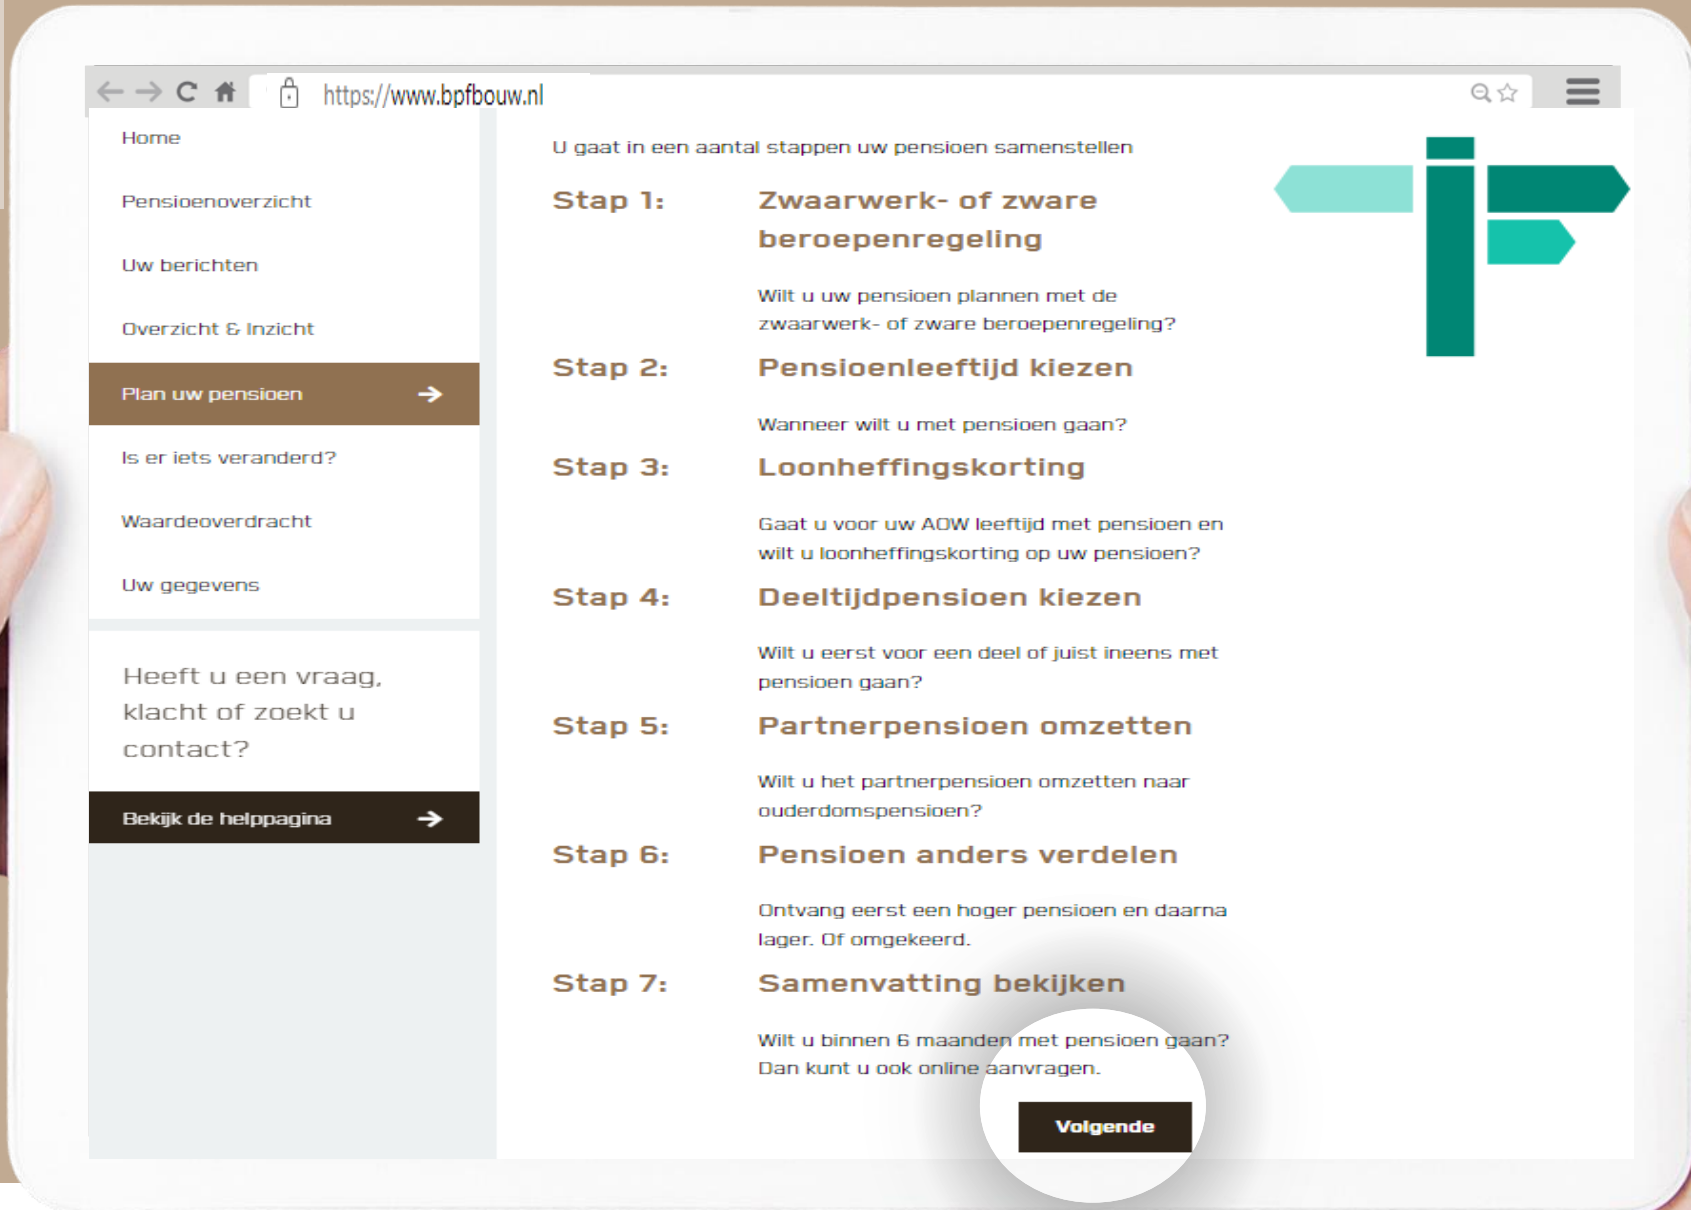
https://www.bpfbouw.nl

Home

Pensioenoverzicht

Uw berichten

Overzicht & Inzicht

Plan uw pensioen

Is er iets veranderd?

Waardeoverdracht

Uw gegevens

Heeft u een vraag, klacht of zoekt u contact?

Bekijk de helppagina

U gaat in een aantal stappen uw pensioen samenstellen

Stap 1: Zwaarwerk- of zware beroepenregeling

Wilt u uw pensioen plannen met de zwaarwerk- of zware beroepenregeling?

Stap 2: Pensioenleeftijd kiezen

Wanneer wilt u met pensioen gaan?

Stap 3: Loonheffingskorting

Gaat u voor uw AOW leeftijd met pensioen en wilt u loonheffingskorting op uw pensioen?

Stap 4: Deeltijdpensioen kiezen

Wilt u eerst voor een deel of juist ineens met pensioen gaan?

Stap 5: Partnerpensioen omzetten

Wilt u het partnerpensioen omzetten naar ouderdomspensioen?

Stap 6: Pensioen anders verdelen

Ontvang eerst een hoger pensioen en daarna lager. Of omgekeerd.

Stap 7: Samenvatting bekijken

Wilt u binnen 6 maanden met pensioen gaan? Dan kunt u ook online aanvragen.

Volgende